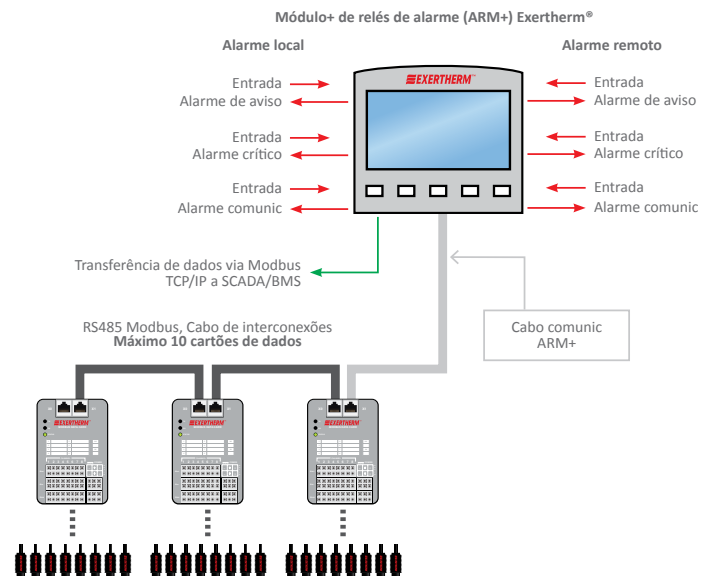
Módulo+ de relés de alarme (ARM+) Exertherm®

Alarme local

Entrada
Alarme de aviso

Entrada
Alarme crítico

Entrada
Alarme comunic

EXERTHERM

Alarme remoto

Entrada
Alarme de aviso

Entrada
Alarme crítico

Entrada
Alarme comunic

Transferência de dados via Modbus TCP/IP a SCADA/BMS

RS485 Modbus, Cabo de interconexões
**Máximo 10 cartões de dados**

Cabo comunic ARM+

EXERTHERM

EXERTHERM

EXERTHERM